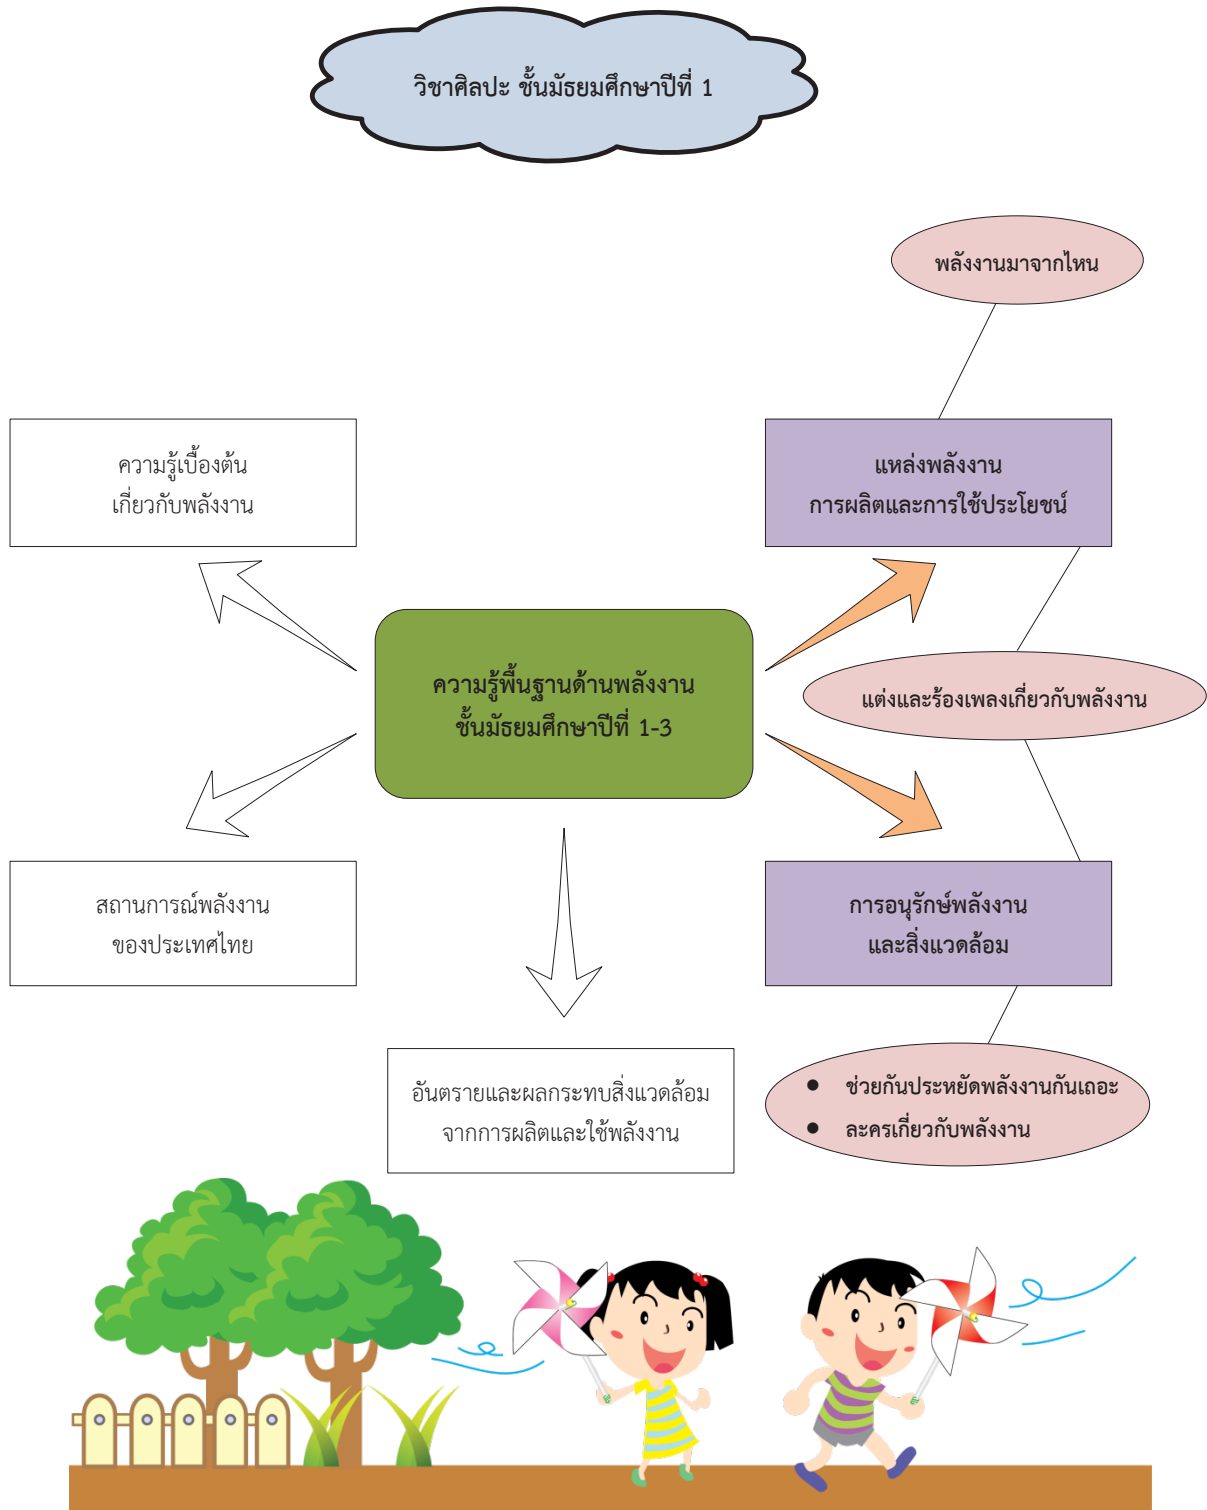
วิชาศิลปะ ชั้นมัธยมศึกษาปีที่ 1

พลังงานมาจากไหน

ความรู้เบื้องต้น
เกี่ยวกับพลังงาน

แหล่งพลังงาน
การผลิตและการใช้ประโยชน์

ความรู้พื้นฐานด้านพลังงาน
ชั้นมัธยมศึกษาปีที่ 1-3

แต่งและร้องเพลงเกี่ยวกับพลังงาน

สถานการณ์พลังงาน
ของประเทศไทย

การอนุรักษ์พลังงาน
และสิ่งแวดล้อม

อันตรายและผลกระทบสิ่งแวดล้อม
จากการผลิตและใช้พลังงาน

- ช่วยกันประหยัดพลังงานกันเถอะ
- ละครเกี่ยวกับพลังงาน